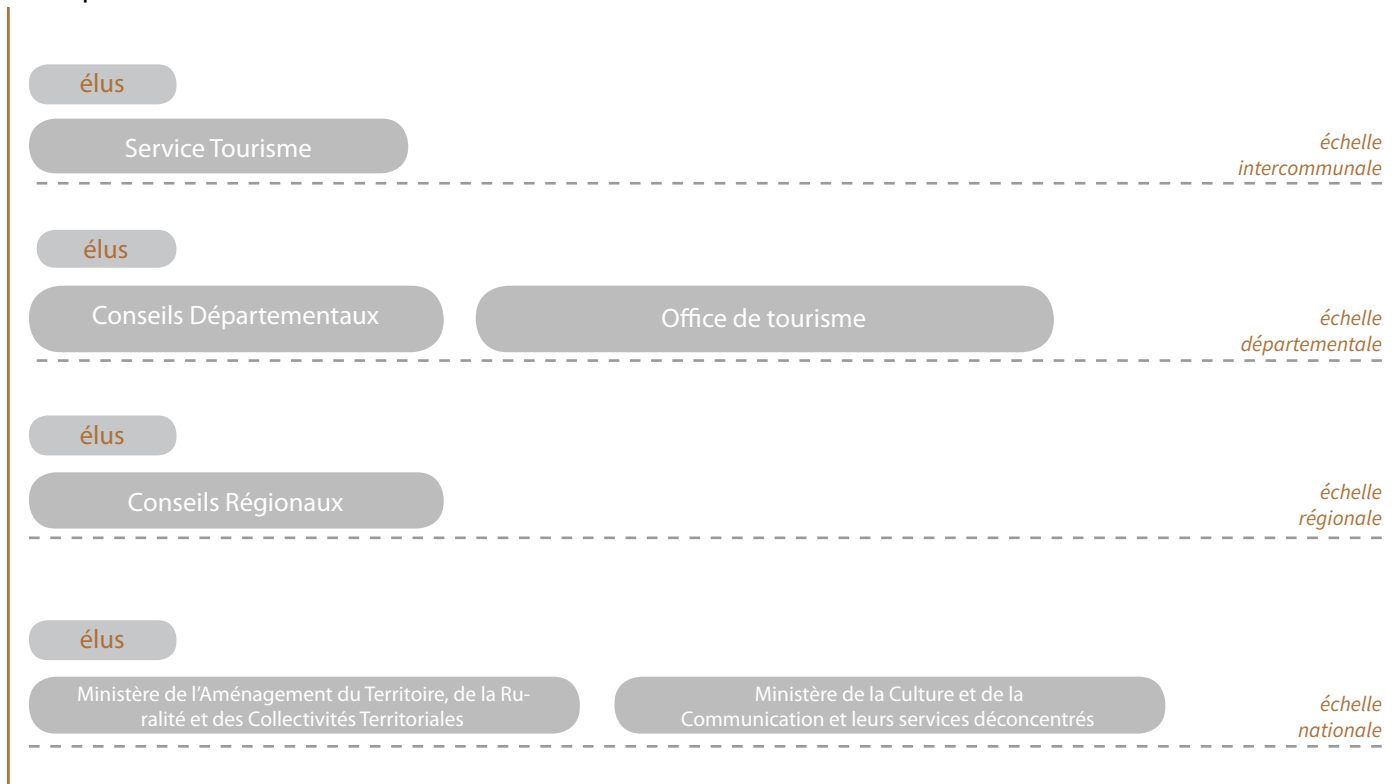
élus

Service Tourisme

échelle intercommunale

élus

Conseils Départementaux

Office de tourisme

échelle départementale

élus

Conseils Régionaux

échelle régionale

élus

Ministère de l'Aménagement du Territoire, de la Ruralité et des Collectivités Territoriales

Ministère de la Culture et de la Communication et leurs services déconcentrés

échelle nationale